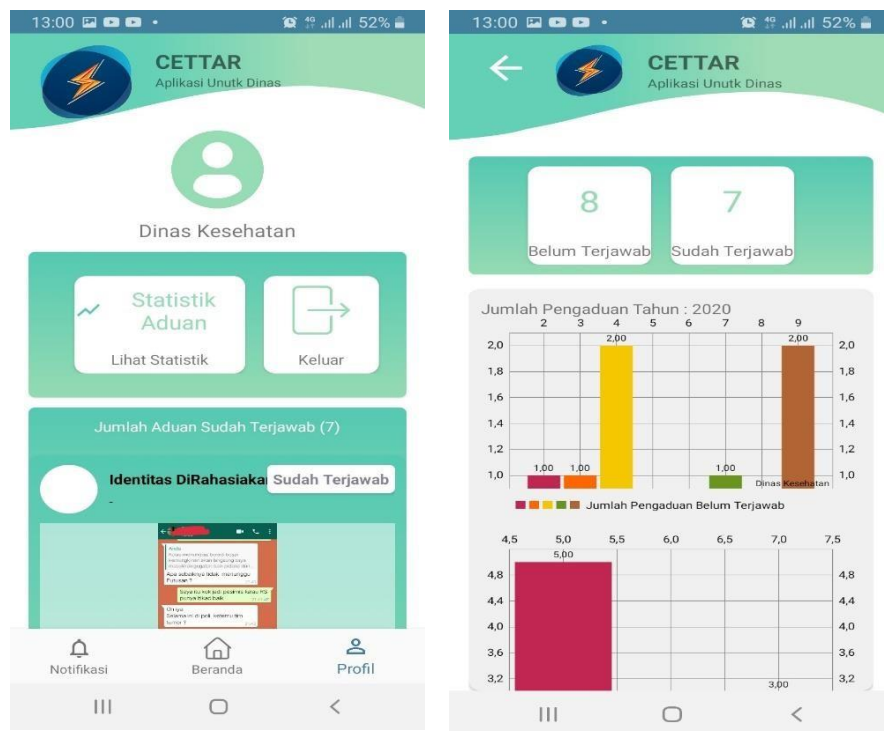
13:00 52%

CETTAR
Aplikasi Unutk Dinas

Dinas Kesehatan

Statistik Aduan
Lihat Statistik

Keluar

Jumlah Aduan Sudah Terjawab (7)

Identitas DiRahasiakan
Sudah Terjawab
-

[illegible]

Notifikasi
Beranda
Profil

13:00 52%

CETTAR
Aplikasi Unutk Dinas

8
Belum Terjawab

7
Sudah Terjawab

Jumlah Pengaduan Tahun : 2020

2 3 4 5 6 7 8 9

2,0 1,8 1,6 1,4 1,2 1,0

1,00 1,00 2,00 1,00 2,00

Dinas Kesehatan

Jumlah Pengaduan Belum Terjawab

4,5 5,0 5,5 6,0 6,5 7,0 7,5

5,00

4,8 4,4 4,0 3,6 3,2

3,00